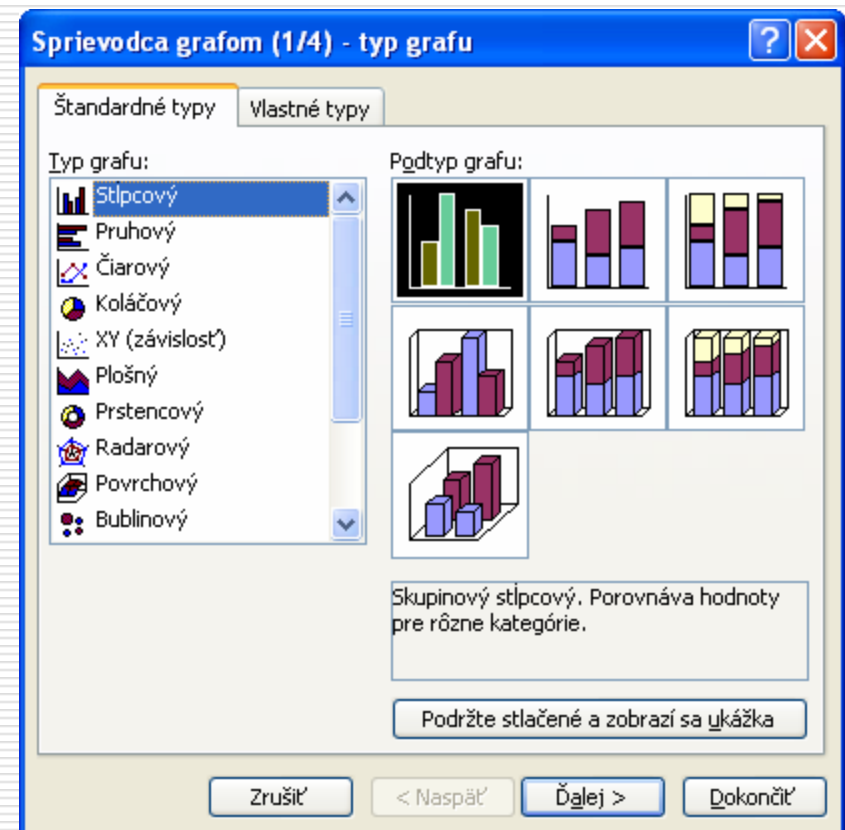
Sprievodca grafom (1/4) - typ grafu

Štandardné typy
Vlastné typy

Typ grafu:
Stĺpcový
Pruhový
Čiarový
Koláčový
XY (závislosť)
Plošný
Prstencový
Radarový
Povrchový
Bublinový

Podtyp grafu:

Skupinový stĺpcový. Porovnáva hodnoty pre rôzne kategórie.

Podržte stlačené a zobrazí sa ukážka

Zrušiť
< Naspäť
Ďalej >
Dokončiť